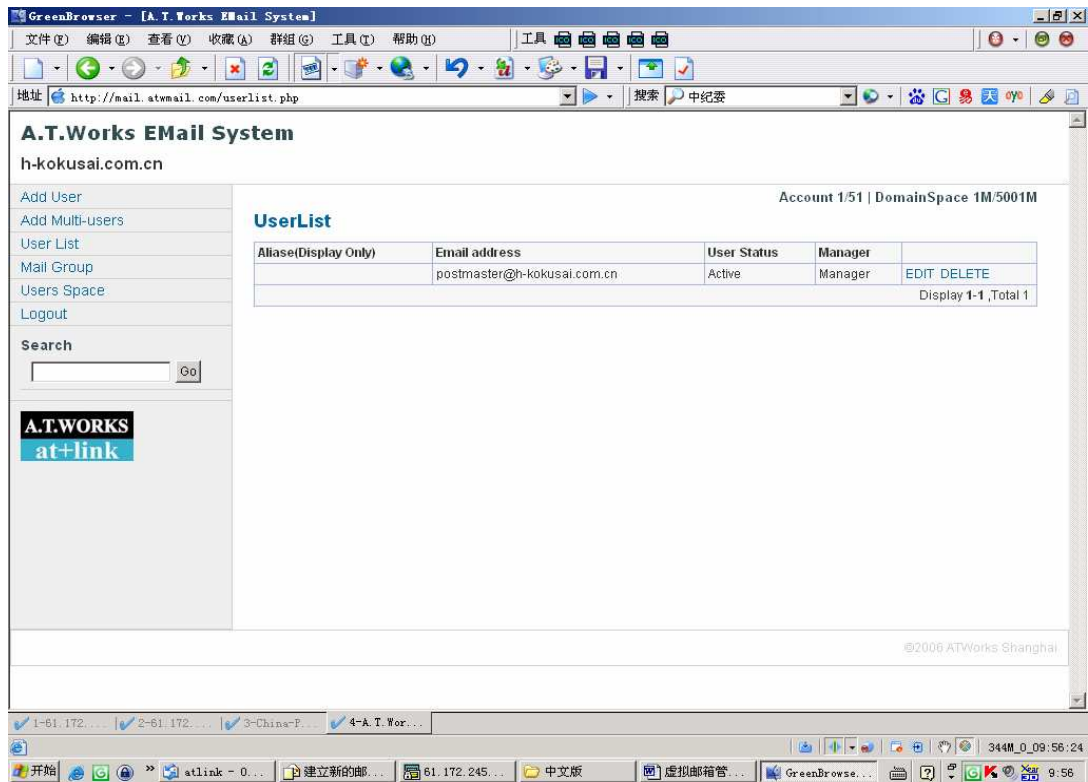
GreenBrowser - [A.T.Works EMail System]

文件(F) 编辑(E) 查看(V) 收藏(A) 群组(G) 工具(T) 帮助(H)

工具

地址 http://mail.atwmail.com/userlist.php

搜索 中纪委

A.T.Works EMail System

h-kokusai.com.cn

Add User
Add Multi-users
User List
Mail Group
Users Space
Logout

Search

Go

A.T.WORKS
at+link

Account 1/51 | DomainSpace 1M/5001M

UserList

| Aliase(Display Only) | Email address | User Status | Manager | |
|---|---|---|---|---|
| | postmaster@h-kokusai.com.cn | Active | Manager | EDIT DELETE |
| | | | | Display 1-1 ,Total 1 |

©2006 ATWorks Shanghai

1-61.172.... 2-61.172.... 3-China-P... 4-A.T.Wor...

344M_0_09:56:24

开始 atlink - 0... 建立新的邮... 61.172.245... 中文版 虚拟邮箱管... GreenBrowse... 9:56